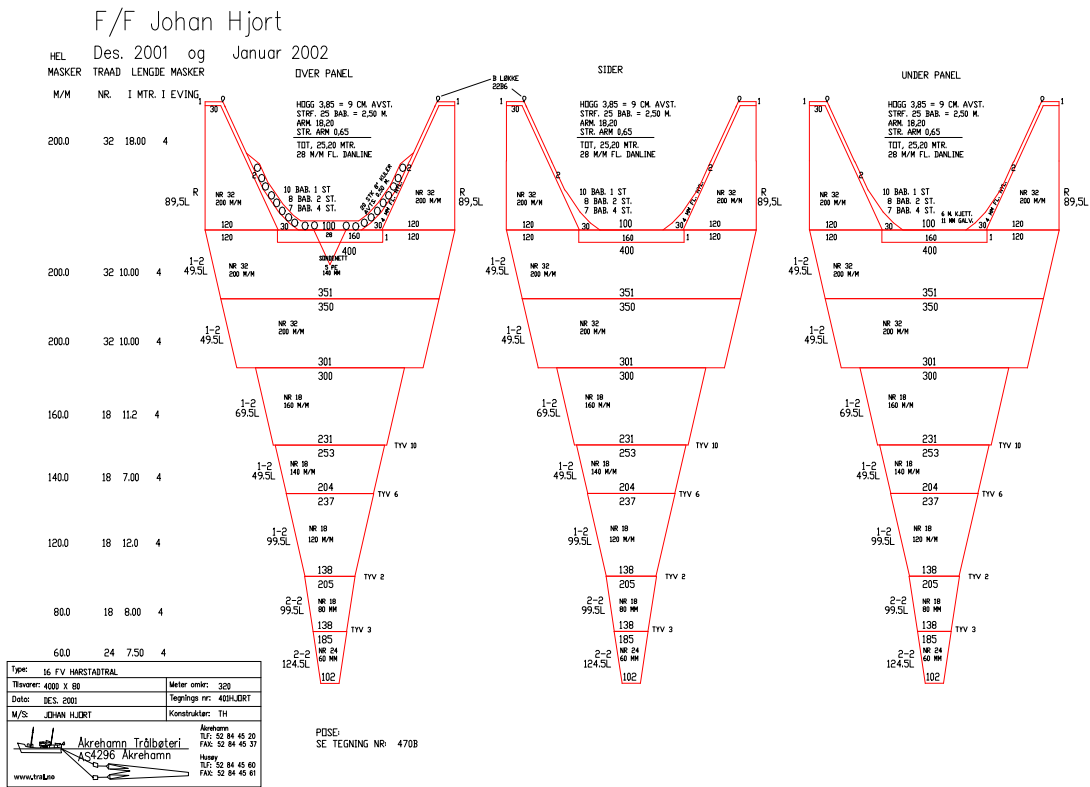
F/F Johan Hjort

Des. 2001 og Januar 2002

| HEL MASKER M/M | TRAAD NR. | LENGDE I MTR. | MASKER I EVING |
|---|---|---|---|
| 200.0 | 32 | 18.00 | 4 |
| 200.0 | 32 | 10.00 | 4 |
| 200.0 | 32 | 10.00 | 4 |
| 160.0 | 18 | 11.2 | 4 |
| 140.0 | 18 | 7.00 | 4 |
| 120.0 | 18 | 12.0 | 4 |
| 80.0 | 18 | 8.00 | 4 |
| 60.0 | 24 | 7.50 | 4 |

OVER PANEL

B LØKKE 2296

1 0 30 0 1

HOGG 3,85 = 9 CM. AVST.
STRF. 25 BAB. = 2,50 M.
ARM. 18,20
STR. ARM 0,65
TOT. 25,20 MTR.
28 M/M FL. DANLINE

R 89,5L
NR 32 200 M/M
10 BAB. 1 ST
8 BAB. 2 ST.
7 BAB. 4 ST.
NR 32 200 M/M
R 89,5L
120 30 100 30 1 120
120 28 160 120
400
SØKKENETT 5 PE. 140 MM
1-2 49.5L NR 32 200 M/M
351
350
1-2 49.5L NR 32 200 M/M
301
300
1-2 69.5L NR 18 160 M/M
231 TYV 10
253
1-2 49.5L NR 18 140 M/M
204 TYV 6
237
1-2 99.5L NR 18 120 M/M
138 TYV 2
205
2-2 99.5L NR 18 80 MM
138 TYV 3
185
2-2 124.5L NR 24 60 MM
102

SIDER

1 0 30 0 1
HOGG 3,85 = 9 CM. AVST.
STRF. 25 BAB. = 2,50 M.
ARM. 18,20
STR. ARM 0,65
TOT. 25,20 MTR.
28 M/M FL. DANLINE
NR 32 200 M/M
10 BAB. 1 ST
8 BAB. 2 ST.
7 BAB. 4 ST.
NR 32 200 M/M
R 89,5L
120 30 100 30 1 120
120 160 120
400
1-2 49.5L NR 32 200 M/M
351
350
1-2 49.5L NR 32 200 M/M
301
300
1-2 69.5L NR 18 160 M/M
231 TYV 10
253
1-2 49.5L NR 18 140 M/M
204 TYV 6
237
1-2 99.5L NR 18 120 M/M
138 TYV 2
205
2-2 99.5L NR 18 80 MM
138 TYV 3
185
2-2 124.5L NR 24 60 MM
102

UNDER PANEL

1 0 30 0 1
HOGG 3,85 = 9 CM. AVST.
STRF. 25 BAB. = 2,50 M.
ARM. 18,20
STR. ARM 0,65
TOT. 25,20 MTR.
28 M/M FL. DANLINE
NR 32 200 M/M
10 BAB. 1 ST
8 BAB. 2 ST.
7 BAB. 4 ST.
6 M. KJETT. 11 MM GALV.
NR 32 200 M/M
R 89,5L
120 30 100 30 1 120
120 160 1 120
400
1-2 49.5L NR 32 200 M/M
351
350
1-2 49.5L NR 32 200 M/M
301
300
1-2 69.5L NR 18 160 M/M
231 TYV 10
253
1-2 49.5L NR 18 140 M/M
204 TYV 6
237
1-2 99.5L NR 18 120 M/M
138 TYV 2
205
2-2 99.5L NR 18 80 MM
138 TYV 3
185
2-2 124.5L NR 24 60 MM
102

| Type: 16 FV HARSTADTRAL | |
|---|---|
| Tilsvarer: 4000 X 80 | Meter omkr: 320 |
| Dato: DES. 2001 | Tegnings nr: 401HJORT |
| M/S: JOHAN HJORT | Konstruktør: TH |

Åkrehamn Trålbøteri AS 4296 Åkrehamn
Åkrehamn TLF: 52 84 45 20 FAX: 52 84 45 37
Husøy TLF: 52 84 45 60 FAX: 52 84 45 61
www.tral.no

POSE:
SE TEGNING NR: 470B